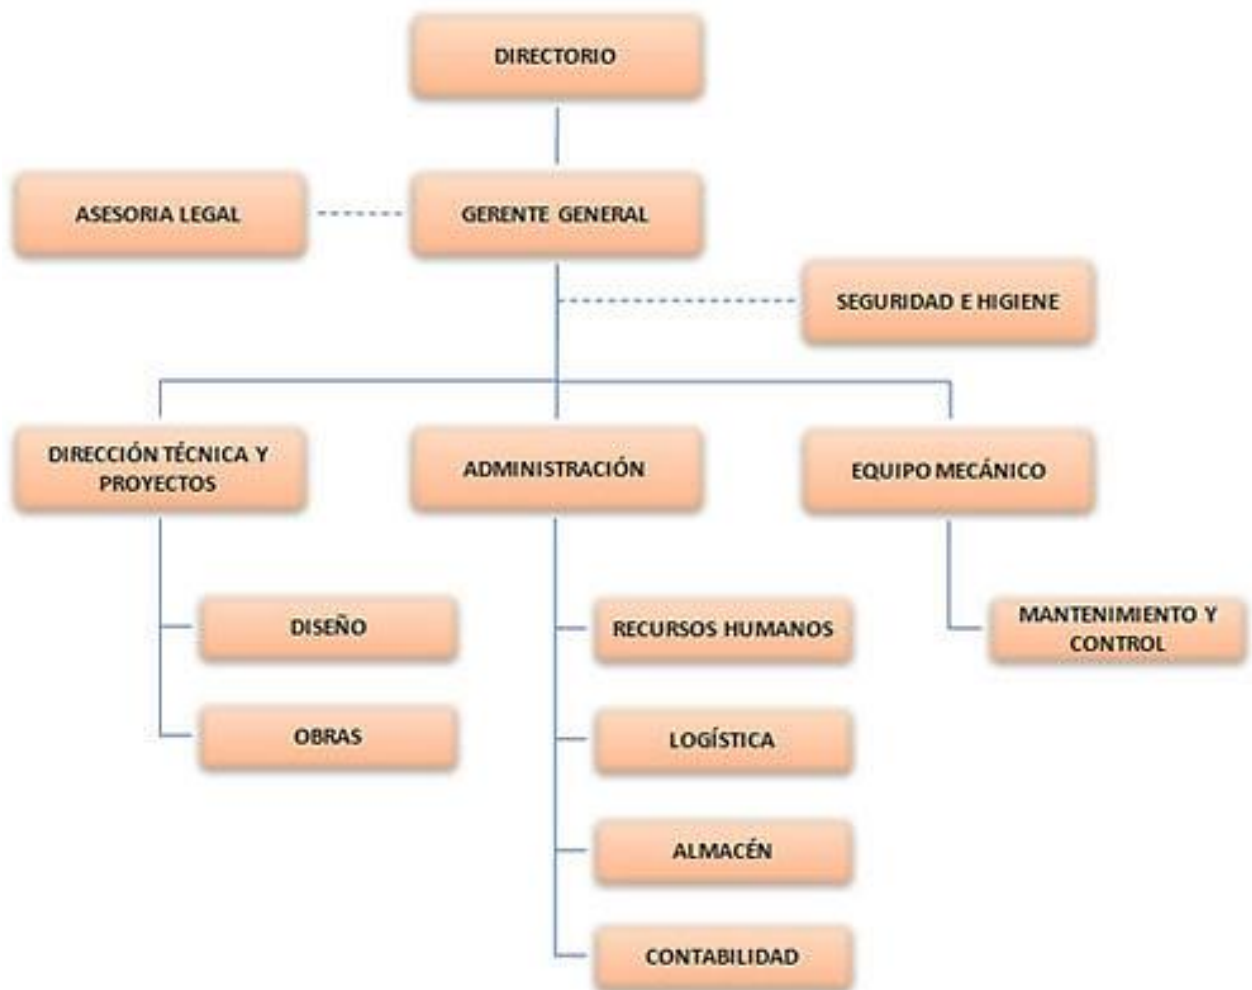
DIRECTORIO

ASESORIA LEGAL

GERENTE GENERAL

SEGURIDAD E HIGIENE

DIRECCIÓN TÉCNICA Y PROYECTOS

ADMINISTRACIÓN

EQUIPO MECÁNICO

DISEÑO

OBRAS

RECURSOS HUMANOS

LOGÍSTICA

ALMACÉN

CONTABILIDAD

MANTENIMIENTO Y CONTROL